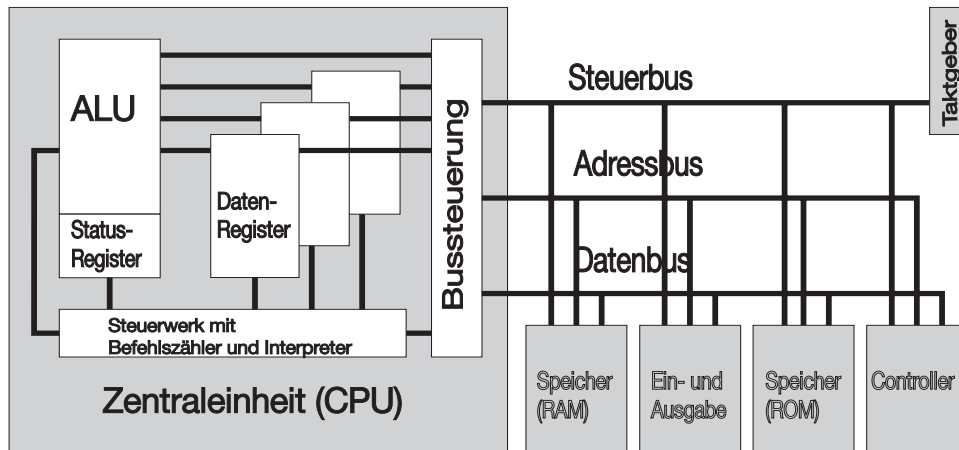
ALU

Status-Register

Daten-Register

Bussteuerung

Steuerwerk mit Befehlszähler und Interpreter

Zentraleinheit (CPU)

Steuerbus

Adressbus

Datenbus

Taktgeber

Speicher (RAM)

Ein- und Ausgabe

Speicher (ROM)

Controller